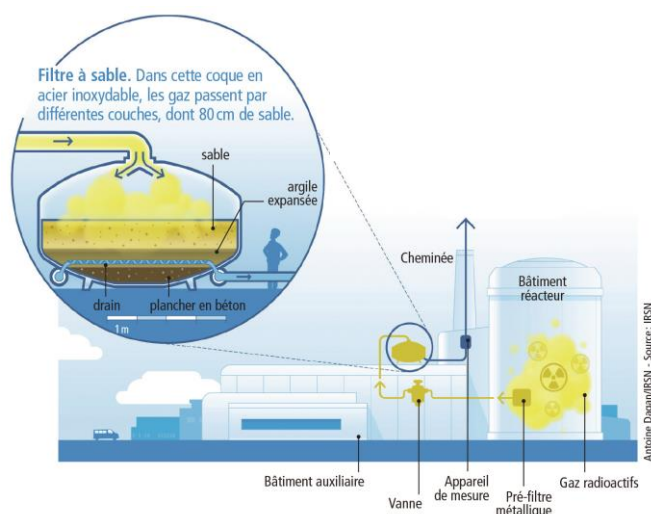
Filtre à sable. Dans cette coque en acier inoxydable, les gaz passent par différentes couches, dont 80 cm de sable.

sable

argile expansée

drain

plancher en béton

1 m

Cheminée

Bâtiment réacteur

Antoine Dagan/IRSN - Source : IRSN

Bâtiment auxiliaire

Vanne

Appareil de mesure

Pré-filtre métallique

Gaz radioactifs